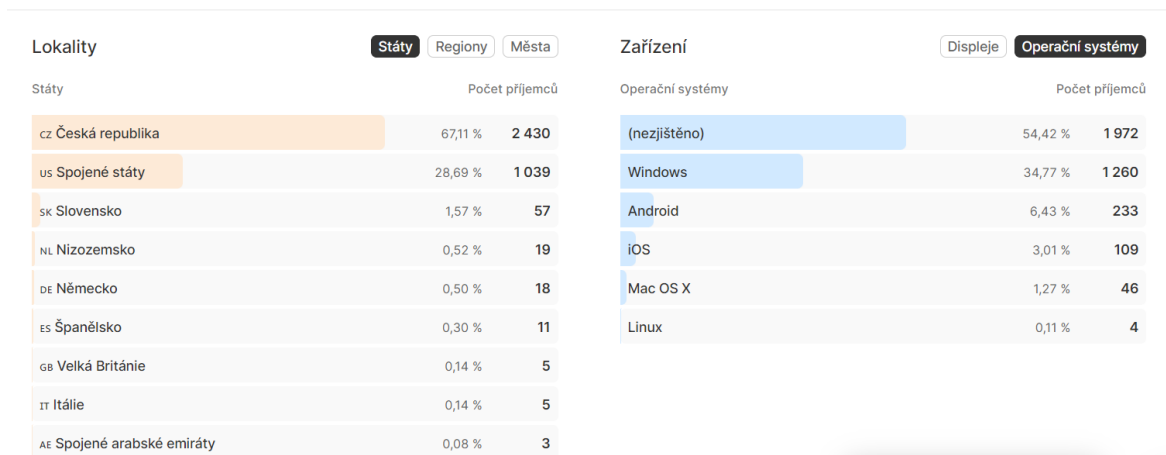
Lokality

Státy Regiony Města

| Státy | | Počet příjemců |
|---|---|---|
| CZ Česká republika | 67,11 % | 2 430 |
| US Spojené státy | 28,69 % | 1 039 |
| SK Slovensko | 1,57 % | 57 |
| NL Nizozemsko | 0,52 % | 19 |
| DE Německo | 0,50 % | 18 |
| ES Španělsko | 0,30 % | 11 |
| GB Velká Británie | 0,14 % | 5 |
| IT Itálie | 0,14 % | 5 |
| AE Spojené arabské emiráty | 0,08 % | 3 |

Zařízení

Displeje Operační systémy

| Operační systémy | | Počet příjemců |
|---|---|---|
| (nezjištěno) | 54,42 % | 1 972 |
| Windows | 34,77 % | 1 260 |
| Android | 6,43 % | 233 |
| iOS | 3,01 % | 109 |
| Mac OS X | 1,27 % | 46 |
| Linux | 0,11 % | 4 |